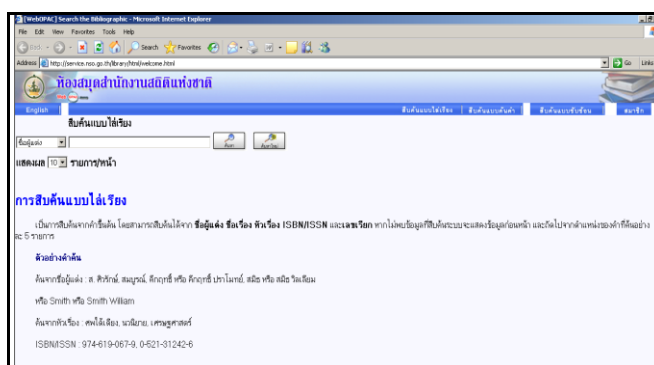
[WebOPAC] Search the Bibliographic - Microsoft Internet Explorer

File Edit View Favorites Tools Help

Back Search Favorites

Address http://service.nso.go.th/library/html/welcome.html Go Links

ห้องสมุดสำนักงานสถิติแห่งชาติ

English

สืบค้นแบบไล่เรียง | สืบค้นแบบคำค้น | สืบค้นแบบซับซ้อน | สมาชิก

สืบค้นแบบไล่เรียง

ชื่อผู้แต่ง

ค้น ค้นใหม่

แสดงผล 10 รายการ/หน้า

การสืบค้นแบบไล่เรียง

เป็นการสืบค้นจากคำขึ้นต้น โดยสามารถสืบค้นได้จาก ชื่อผู้แต่ง ชื่อเรื่อง หัวเรื่อง ISBN/ISSN และเลขเรียก หากไม่พบข้อมูลที่สืบค้นระบบจะแสดงข้อมูลก่อนหน้า และถัดไปจากตำแหน่งของคำที่ค้นอย่างละ 5 รายการ

ตัวอย่างคำค้น

ค้นจากชื่อผู้แต่ง : ส. ศิวรักษ์, สมบูรณ์, คึกฤทธิ์ หรือ คึกฤทธิ์ ปราโมทย์, สมิธ หรือ สมิธ วิลเลียม

หรือ Smith หรือ Smith William

ค้นจากหัวเรื่อง : ศพไล่เลียง, นวนิยาย, เศรษฐศาสตร์

ISBN/ISSN : 974-619-067-9, 0-521-31242-6